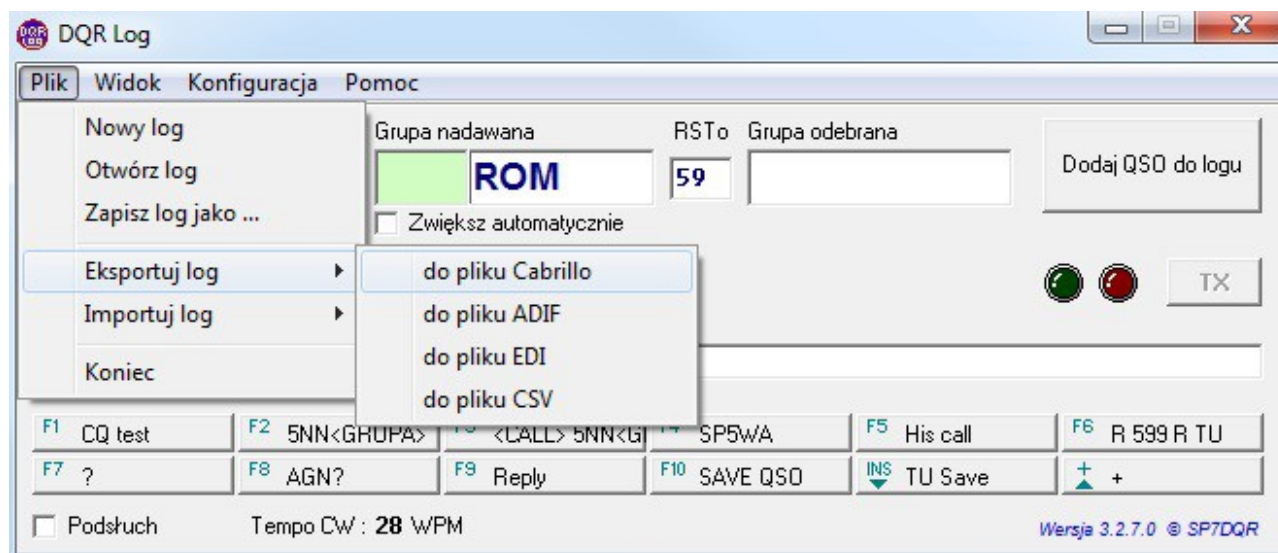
DQR Log

Plik Widok Konfiguracja Pomoc

Nowy log
Otwórz log
Zapisz log jako ...
Eksportuj log
Importuj log
Koniec

do pliku Cabrillo
do pliku ADIF
do pliku EDI
do pliku CSV

Grupa nadawana
ROM
RSTo
59
Grupa odebrana
Dodaj QSO do logu
Zwiększ automatycznie
TX

F1 CQ test
F2 5NN<GRUPA>
F3 <CALL> 5NN<G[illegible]
F4 SP5WA
F5 His call
F6 R 599 R TU
F7 ?
F8 AGN?
F9 Reply
F10 SAVE QSO
INS TU Save
+ +

Podsłuch
Tempo CW : 28 WPM
Wersja 3.2.7.0 © SP7DQR